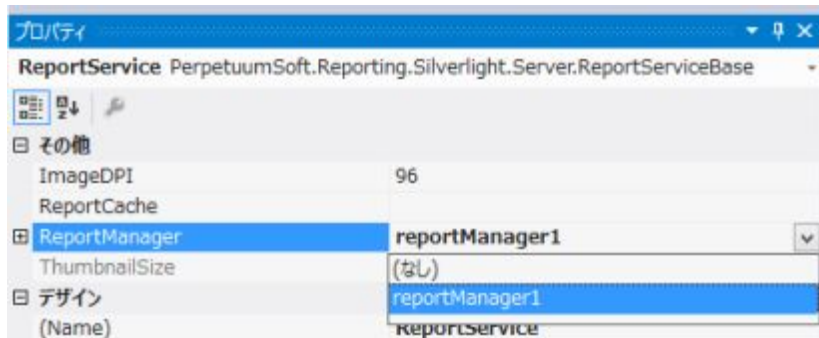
プロパティ

ReportService PerpetuumSoft.Reporting.Silverlight.Server.ReportServiceBase

⊟ その他

| | |
|---|---|
| ImageDPI | 96 |
| ReportCache | |
| ⊞ ReportManager | reportManager1 |
| ThumbnailSize | (なし) |
| | reportManager1 |

⊟ デザイン

| | |
|---|---|
| (Name) | ReportService |